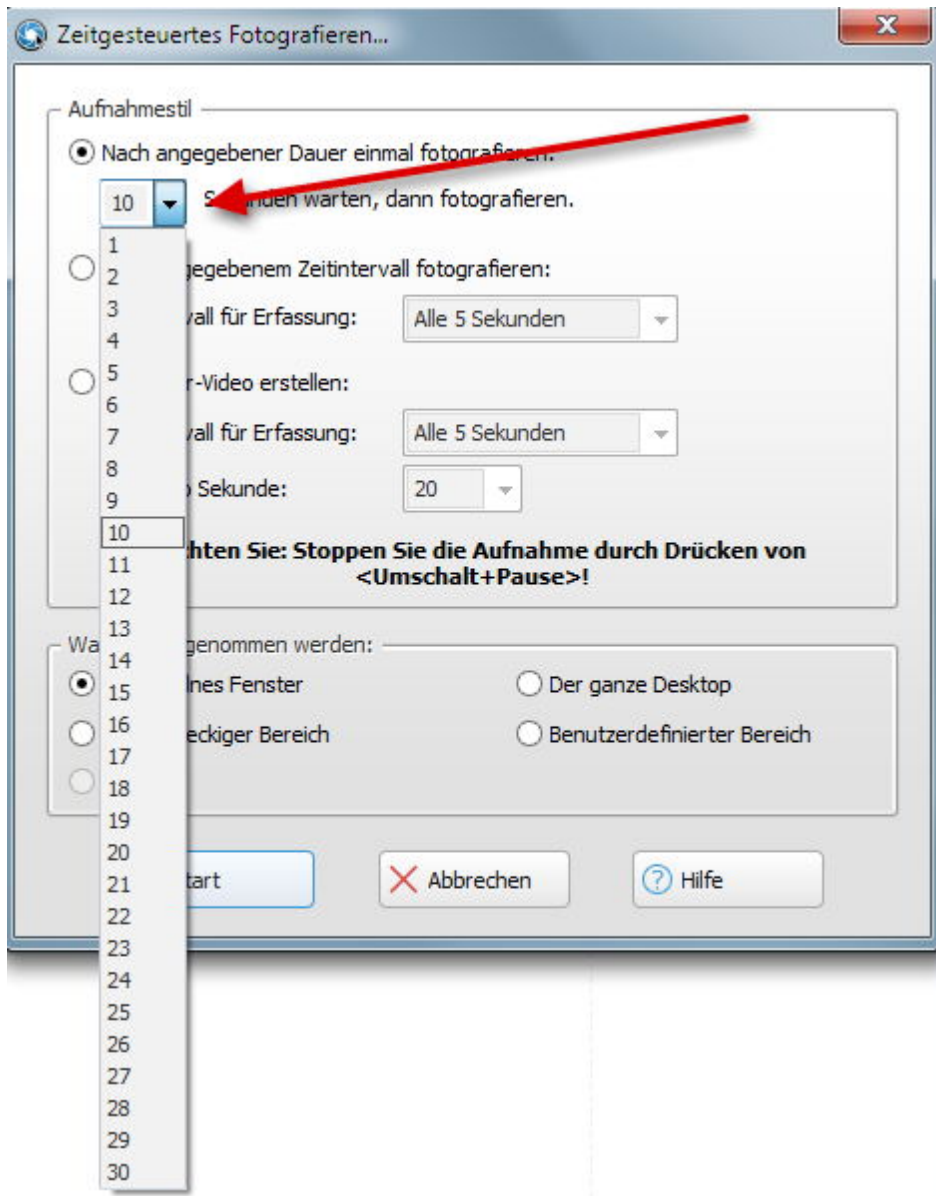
Zeitgesteuertes Fotografieren...

Aufnahmestil

Nach angegebener Dauer einmal fotografieren.

10 S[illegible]nden warten, dann fotografieren.

1
2
3
4
5
6
7
8
9
10
11
12
13
14
15
16
17
18
19
20
21
22
23
24
25
26
27
28
29
30

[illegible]gegebenem Zeitintervall fotografieren:

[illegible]vall für Erfassung: Alle 5 Sekunden

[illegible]r-Video erstellen:

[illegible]vall für Erfassung: Alle 5 Sekunden

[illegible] Sekunde: 20

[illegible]hten Sie: Stoppen Sie die Aufnahme durch Drücken von <Umschalt+Pause>!

Wa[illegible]genommen werden:

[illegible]lnes Fenster

Der ganze Desktop

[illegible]eckiger Bereich

Benutzerdefinierter Bereich

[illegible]tart

Abbrechen

Hilfe